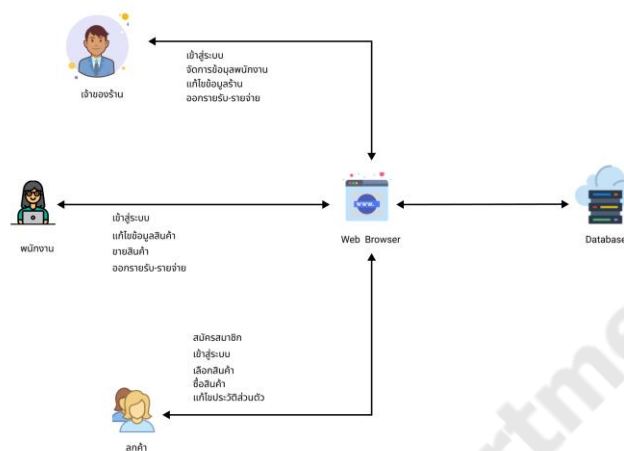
เจ้าของร้าน

เข้าสู่ระบบ
จัดการข้อมูลพนักงาน
แก้ไขข้อมูลร้าน
ออกรายรับ-รายจ่าย

พนักงาน

เข้าสู่ระบบ
แก้ไขข้อมูลสินค้า
ขายสินค้า
ออกรายรับ-รายจ่าย

www.

Web Browser

Database

สมัครสมาชิก
เข้าสู่ระบบ
เลือกสินค้า
ซื้อสินค้า
แก้ไขประวัติส่วนตัว

ลูกค้า